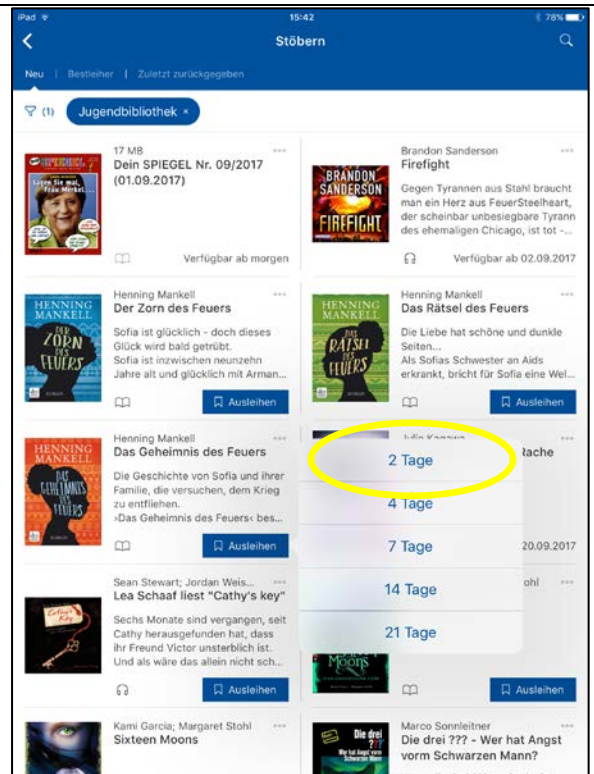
iPad 15:42 78%

Stöbern

Neu | Bestleiher | Zuletzt zurückgegeben

(1) Jugendbibliothek ×

17 MB
Dein SPIEGEL Nr. 09/2017 (01.09.2017)
Verfügbar ab morgen

Brandon Sanderson
Firefight
Gegen Tyrannen aus Stahl braucht man ein Herz aus FeuerSteelheart, der scheinbar unbesiegbare Tyrann des ehemaligen Chicago, ist tot -...
Verfügbar ab 02.09.2017

Henning Mankell
Der Zorn des Feuers
Sofia ist glücklich - doch dieses Glück wird bald getrübt. Sofia ist inzwischen neunzehn Jahre alt und glücklich mit Arman...
Ausleihen

Henning Mankell
Das Rätsel des Feuers
Die Liebe hat schöne und dunkle Seiten... Als Sofias Schwester an Aids erkrankt, bricht für Sofia eine Wel...
Ausleihen

Henning Mankell
Das Geheimnis des Feuers
Die Geschichte von Sofia und ihrer Familie, die versuchen, dem Krieg zu entfliehen. ›Das Geheimnis des Feuers‹ bes...
Ausleihen

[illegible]
Rache
20.09.2017

2 Tage
4 Tage
7 Tage
14 Tage
21 Tage

Sean Stewart; Jordan Weis...
Lea Schaaf liest "Cathy's key"
Sechs Monate sind vergangen, seit Cathy herausgefunden hat, dass ihr Freund Victor unsterblich ist. Und als wäre das allein nicht sch...
Ausleihen

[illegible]ohl
Ausleihen

Kami Garcia; Margaret Stohl
Sixteen Moons

Marco Sonnleitner
Die drei ??? - Wer hat Angst vorm Schwarzen Mann?